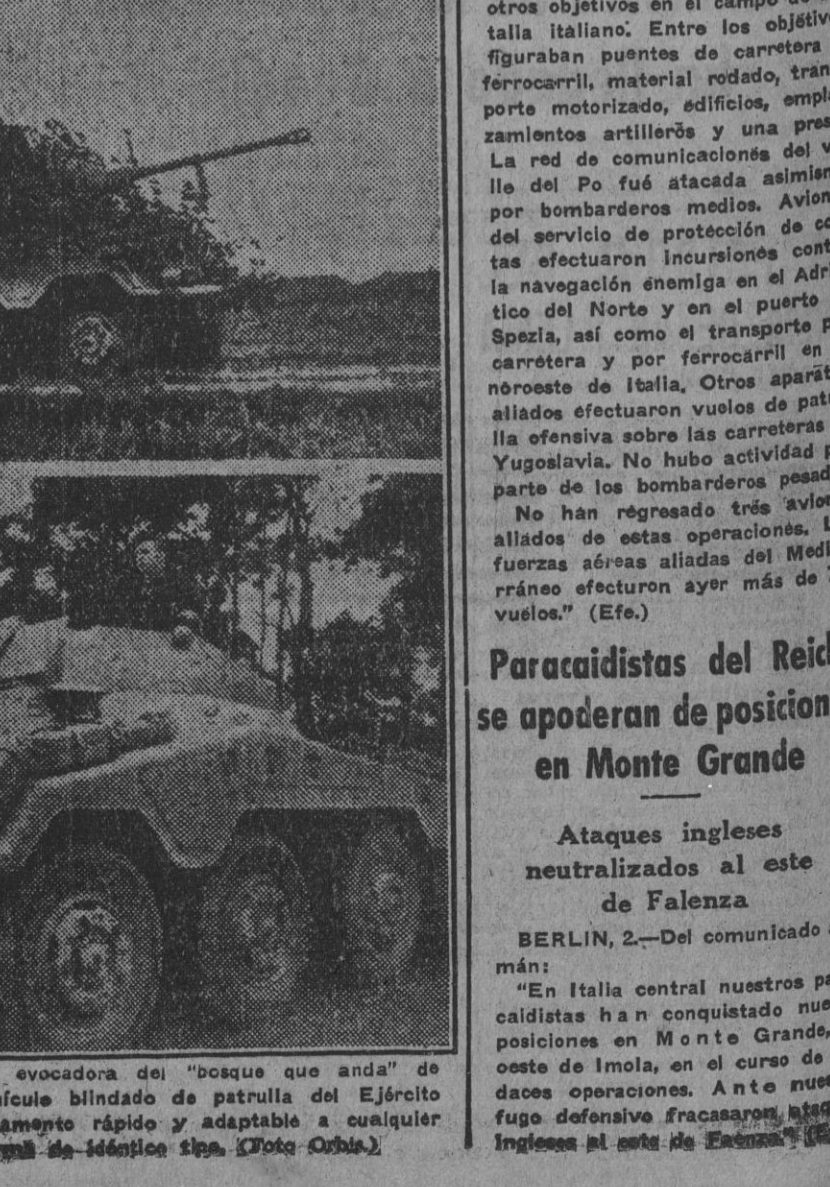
otros objetivos en el campo de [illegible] talla italiano. Entre los objetiv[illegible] figuraban puentes de carretera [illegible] ferrocarril, material rodado, tran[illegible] porte motorizado, edificios, empla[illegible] zamientos artilleros y una pres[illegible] La red de comunicaciones del v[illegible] lle del Po fué atacada asimism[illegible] por bombarderos medios. Avion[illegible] del servicio de protección de co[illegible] tas efectuaron incursiones cont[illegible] la navegación enemiga en el Adri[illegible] tico del Norte y en el puerto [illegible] Spezia, así como el transporte p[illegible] carretera y por ferrocarril en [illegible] noroeste de Italia. Otros aparat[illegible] aliados efectuaron vuelos de patr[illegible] lla ofensiva sobre las carreteras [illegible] Yugoslavia. No hubo actividad p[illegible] parte de los bombarderos pesad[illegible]

No han regresado tres avio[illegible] aliados de estas operaciones. L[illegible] fuerzas aéreas aliadas del Medi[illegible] rráneo efecturon ayer más de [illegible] vuelos." (Efe.)

Paracaidistas del Reic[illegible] se apoderan de posicion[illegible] en Monte Grande

Ataques ingleses neutralizados al este de Falenza

BERLIN, 2.—Del comunicado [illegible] mán:

"En Italia central nuestros pa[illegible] caidistas han conquistado nue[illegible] posiciones en Monte Grande, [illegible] oeste de Imola, en el curso de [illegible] daces operaciones. Ante nue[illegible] fugo defensivo fracasaron ataq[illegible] ingleses al este de Faenza." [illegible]

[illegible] evocadora del "bosque que anda" de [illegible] ículo blindado de patrulla del Ejército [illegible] amento rápido y adaptable a cualquier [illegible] de idéntico tipo. (Foto Orbis.)